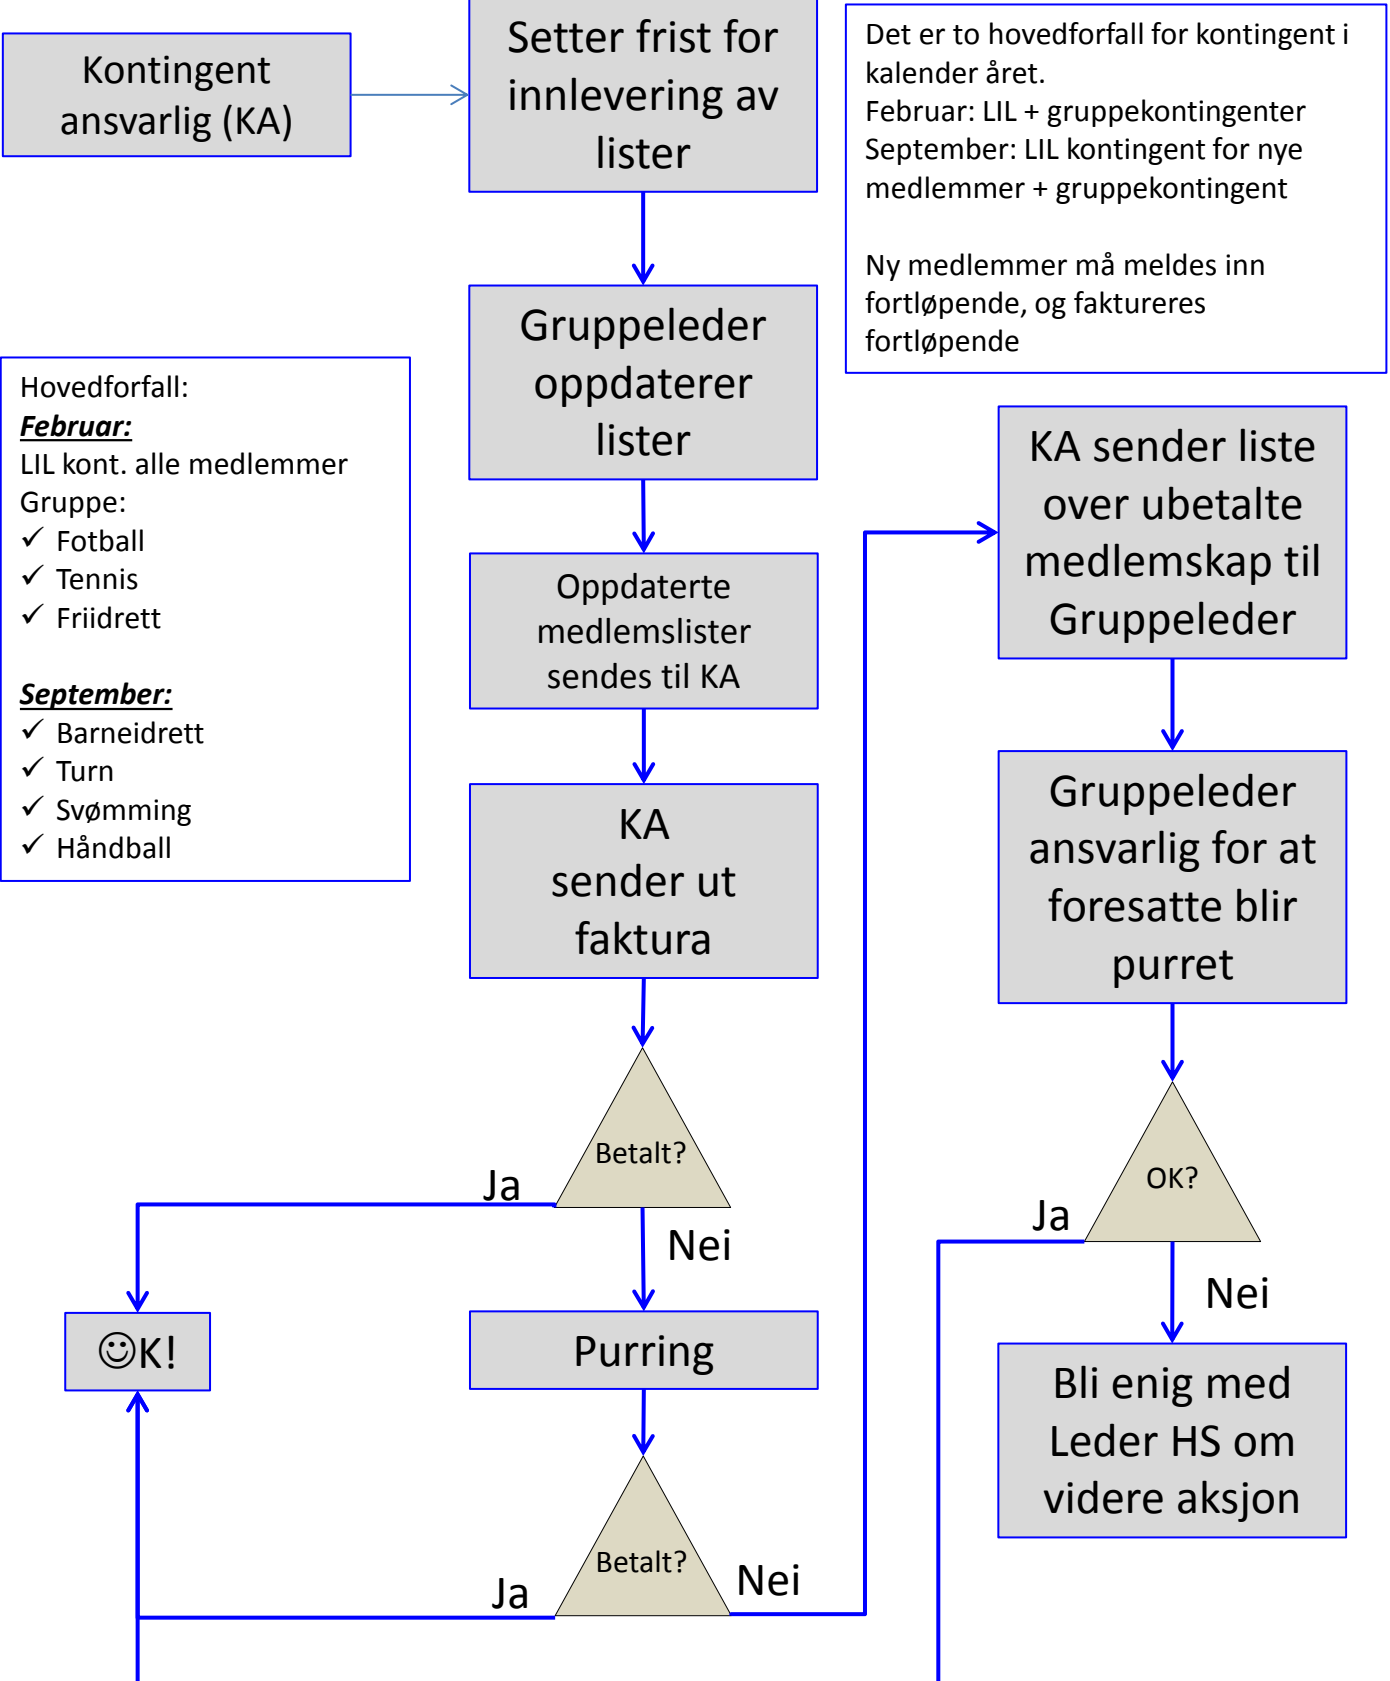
Kontingent ansvarlig (KA)

Setter frist for innlevering av lister

Det er to hovedforfall for kontingent i kalender året.
Februar: LIL + gruppekontingenter
September: LIL kontingent for nye medlemmer + gruppekontingent

Ny medlemmer må meldes inn fortløpende, og faktureres fortløpende

Gruppeleder oppdaterer lister

Hovedforfall:
**Februar:**
LIL kont. alle medlemmer
Gruppe:
✓ Fotball
✓ Tennis
✓ Friidrett

**September:**
✓ Barneidrett
✓ Turn
✓ Svømming
✓ Håndball

Oppdaterte medlemslister sendes til KA

KA sender liste over ubetalte medlemskap til Gruppeleder

KA sender ut faktura

Gruppeleder ansvarlig for at foresatte blir purret

Betalt?

Ja

Nei

OK?

Ja

Nei

☺K!

Purring

Bli enig med Leder HS om videre aksjon

Betalt?

Ja

Nei